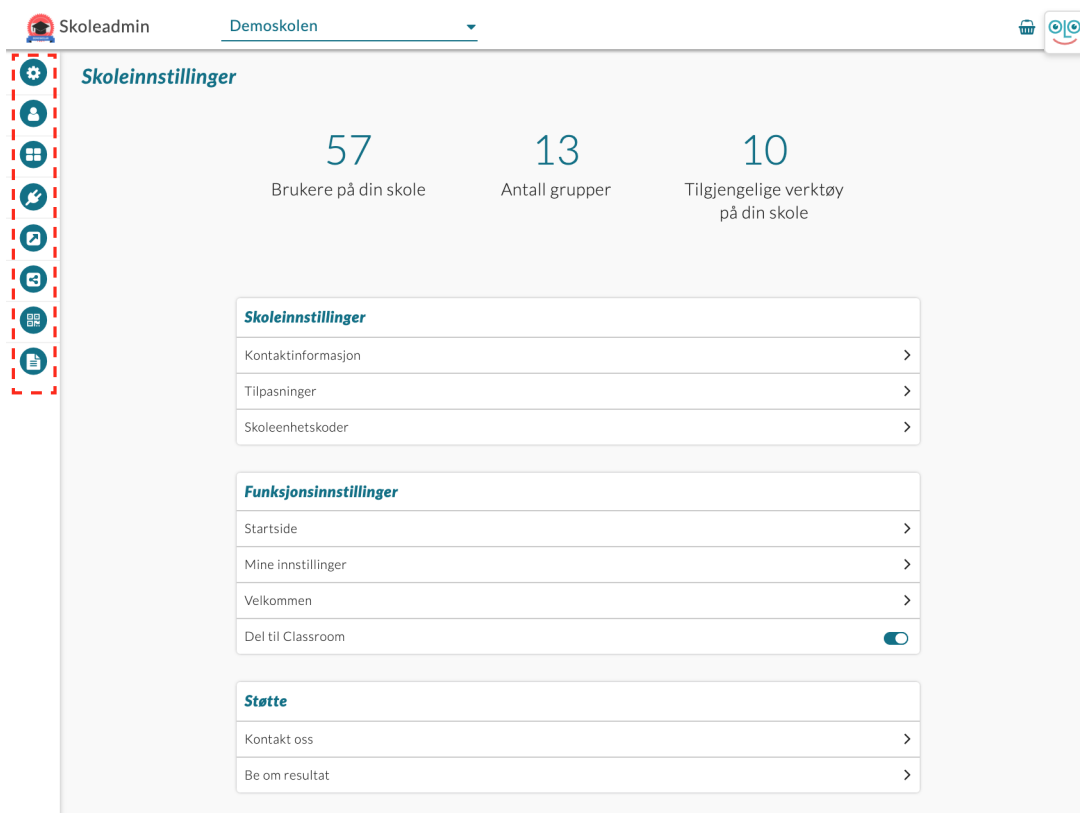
Skoleadmin

Demoskolen

Skoleinnstillinger

57
Brukere på din skole

13
Antall grupper

10
Tilgjengelige verktøy på din skole

Skoleinnstillinger

Kontaktinformasjon

Tilpasninger

Skoleenhetskoder

Funksjonsinnstillinger

Startside

Mine innstillinger

Velkommen

Del til Classroom

Støtte

Kontakt oss

Be om resultat